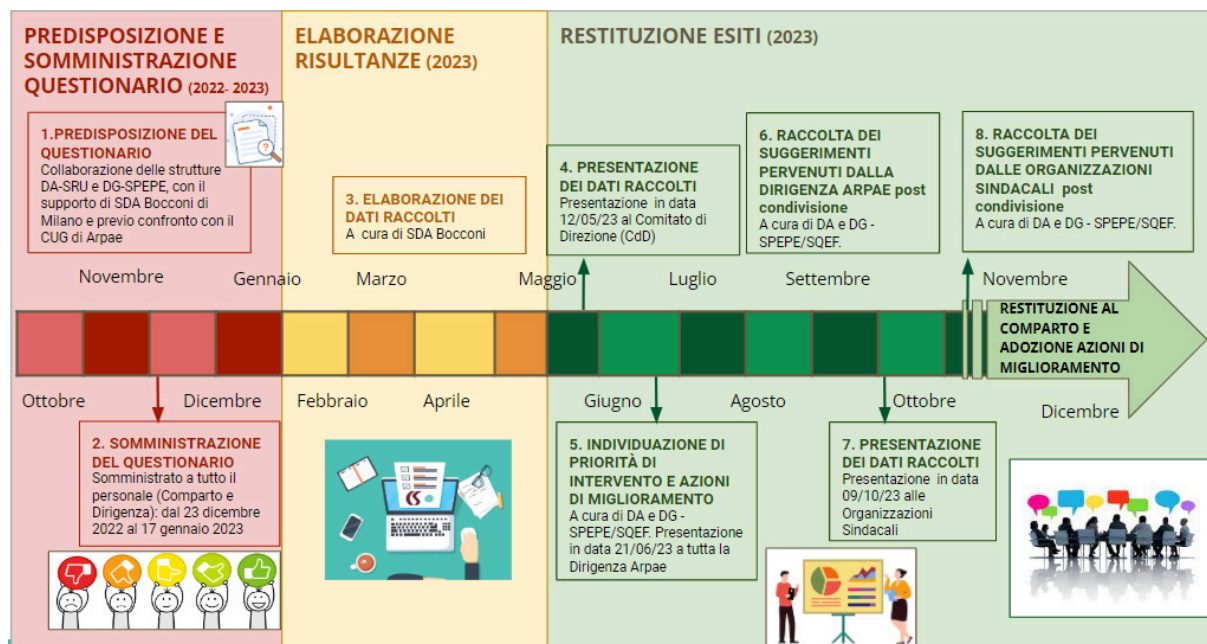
PREDISPOSIZIONE E SOMMINISTRAZIONE QUESTIONARIO (2022- 2023)

ELABORAZIONE RISULTANZE (2023)

RESTITUZIONE ESITI (2023)

1.PREDISPOSIZIONE DEL QUESTIONARIO
Collaborazione delle strutture DA-SRU e DG-SPEPE, con il supporto di SDA Bocconi di Milano e previo confronto con il CUG di Arpae

3. ELABORAZIONE DEI DATI RACCOLTI
A cura di SDA Bocconi

4. PRESENTAZIONE DEI DATI RACCOLTI
Presentazione in data 12/05/23 al Comitato di Direzione (CdD)

6. RACCOLTA DEI SUGGERIMENTI PERVENUTI DALLA DIRIGENZA ARPAE post condivisione
A cura di DA e DG - SPEPE/SQEF.

8. RACCOLTA DEI SUGGERIMENTI PERVENUTI DALLE ORGANIZZAZIONI SINDACALI post condivisione
A cura di DA e DG - SPEPE/SQEF.

Novembre
Gennaio
Marzo
Maggio
Luglio
Settembre
Novembre

RESTITUZIONE AL COMPARTO E ADOZIONE AZIONI DI MIGLIORAMENTO

Ottobre
Dicembre
Febbraio
Aprile
Giugno
Agosto
Ottobre
Dicembre

2. SOMMINISTRAZIONE DEL QUESTIONARIO
Somministrato a tutto il personale (Comparto e Dirigenza): dal 23 dicembre 2022 al 17 gennaio 2023

5. INDIVIDUAZIONE DI PRIORITÀ DI INTERVENTO E AZIONI DI MIGLIORAMENTO
A cura di DA e DG - SPEPE/SQEF. Presentazione in data 21/06/23 a tutta la Dirigenza Arpae

7. PRESENTAZIONE DEI DATI RACCOLTI
Presentazione in data 09/10/23 alle Organizzazioni Sindacali